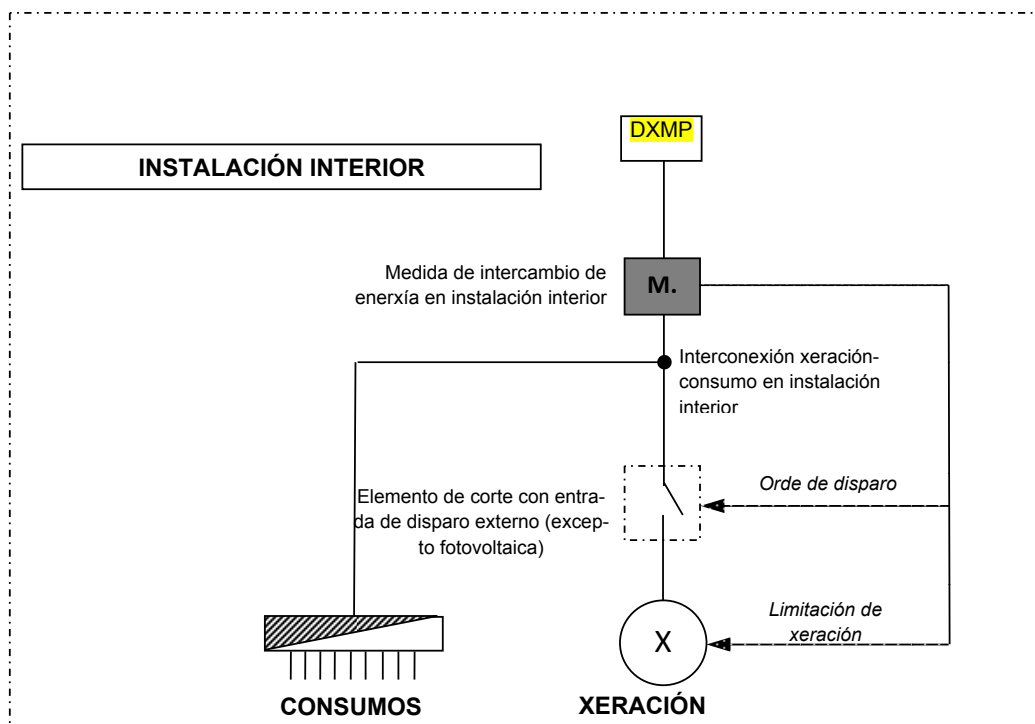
INSTALACIÓN INTERIOR

DXMP

Medida de intercambio de enerxía en instalación interior

M.

Interconexión xeración-consumo en instalación interior

Elemento de corte con entrada de disparo externo (excepto fotovoltaica)

Orde de disparo

Limitación de xeración

X

CONSUMOS

XERACIÓN